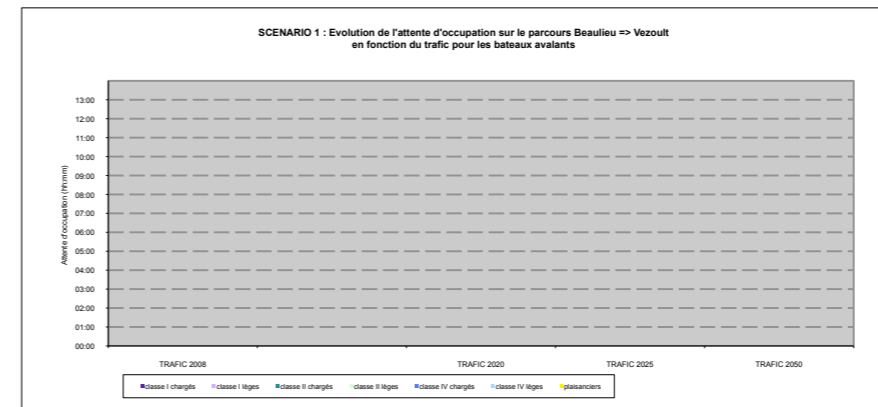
SCENARIO 1 : Evolution de l'attente d'occupation sur le parcours Beaulieu => Vezoult en fonction du trafic pour les bateaux avalants

Attente d'occupation (hh:mm)

13:00
12:00
11:00
10:00
09:00
08:00
07:00
06:00
05:00
04:00
03:00
02:00
01:00
00:00

TRAFIC 2008
TRAFIC 2020
TRAFIC 2025
TRAFIC 2050

classe I chargés
classe I lèges
classe II chargés
classe II lèges
classe IV chargés
classe IV lèges
plaisanciers